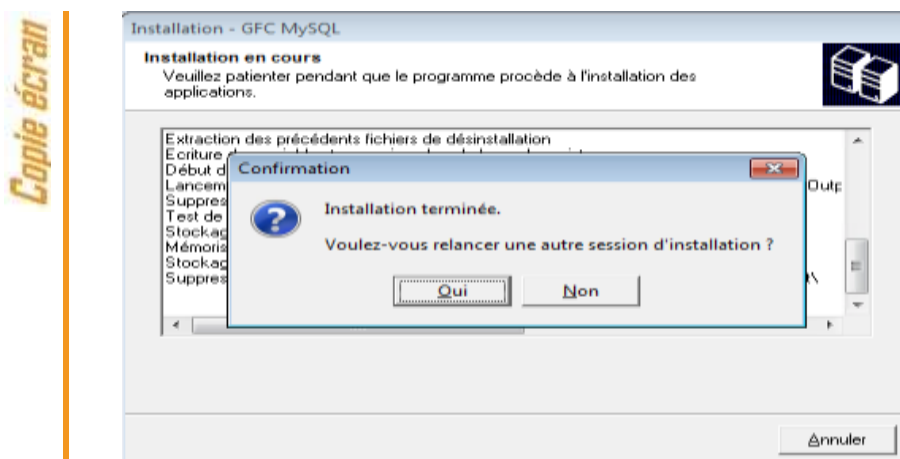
Copie écran

Installation - GFC MySQL

Installation en cours
Veuillez patienter pendant que le programme procède à l'installation des applications.

Extraction des précédents fichiers de désinstallation
Ecriture d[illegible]
Début d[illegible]
Lancem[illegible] Outp
Suppres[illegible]
Test de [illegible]
Stockag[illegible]
Mémoris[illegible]
Stockag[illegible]
Suppres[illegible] R\

Confirmation

Installation terminée.

Voulez-vous relancer une autre session d'installation ?

Oui

Non

Annuler